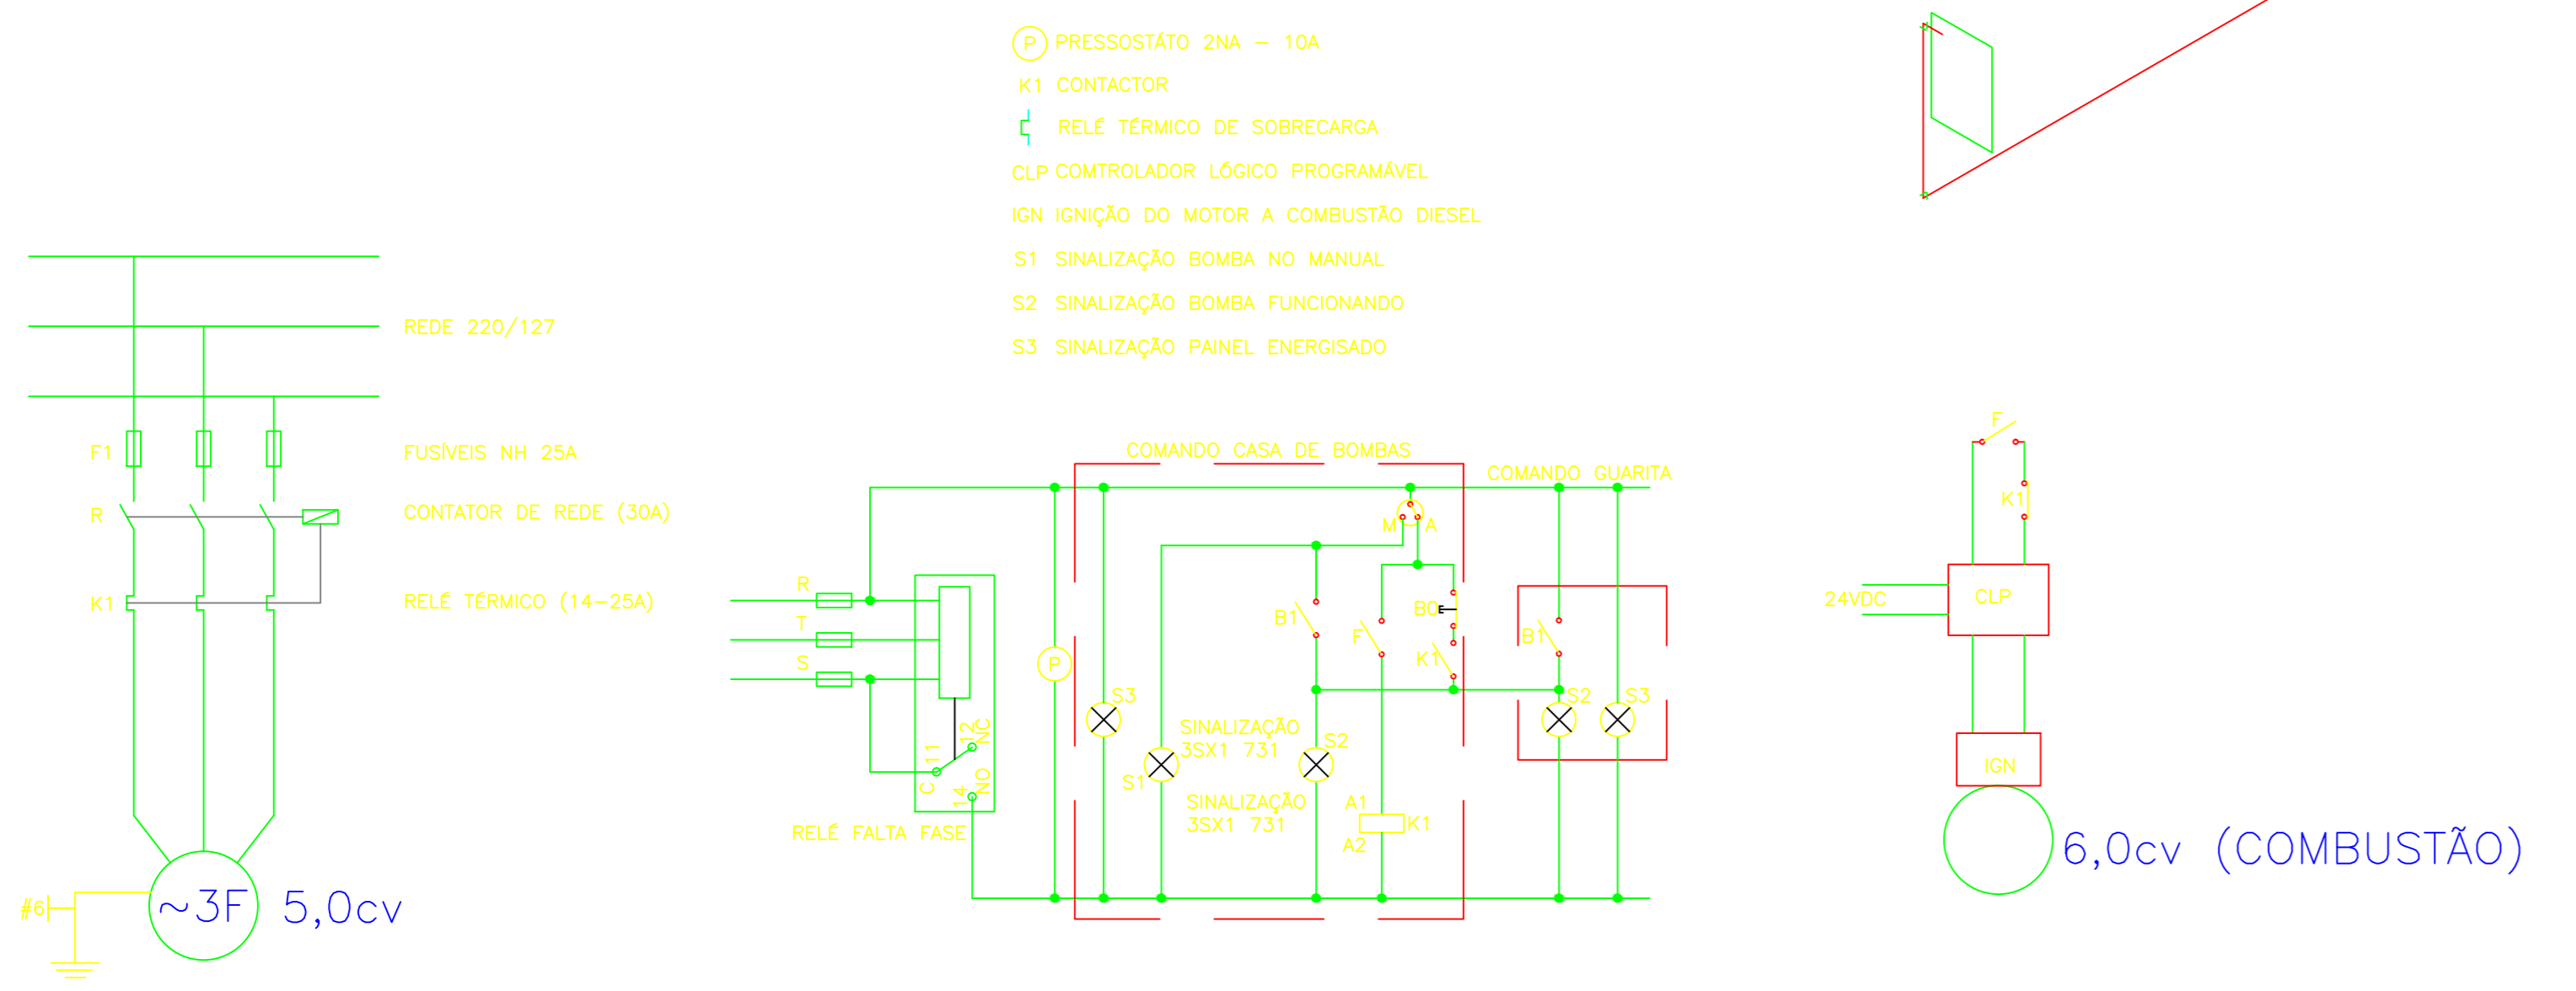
P PRESSOSTÁTO 2NA – 10A
K1 CONTACTOR
RELÉ TÉRMICO DE SOBRECARGA
CLP COMTROLADOR LÓGICO PROGRAMÁVEL
IGN IGNIÇÃO DO MOTOR A COMBUSTÃO DIESEL
S1 SINALIZAÇÃO BOMBA NO MANUAL
S2 SINALIZAÇÃO BOMBA FUNCIONANDO
S3 SINALIZAÇÃO PAINEL ENERGISADO

REDE 220/127
F1
FUSÍVEIS NH 25A
R
CONTATOR DE REDE (30A)
K1
RELÉ TÉRMICO (14–25A)
#6
~3F 5,0cv

COMANDO CASA DE BOMBAS
COMANDO GUARITA
R
T
S
P
M
A
B1
B0
F
K1
S3
SINALIZAÇÃO 3SX1 731
S1
S2
SINALIZAÇÃO 3SX1 731
A1
K1
A2
C 11
12 NC
14 NO
RELÉ FALTA FASE
B1
S2
S3

F
K1
24VDC
CLP
IGN
6,0cv (COMBUSTÃO)